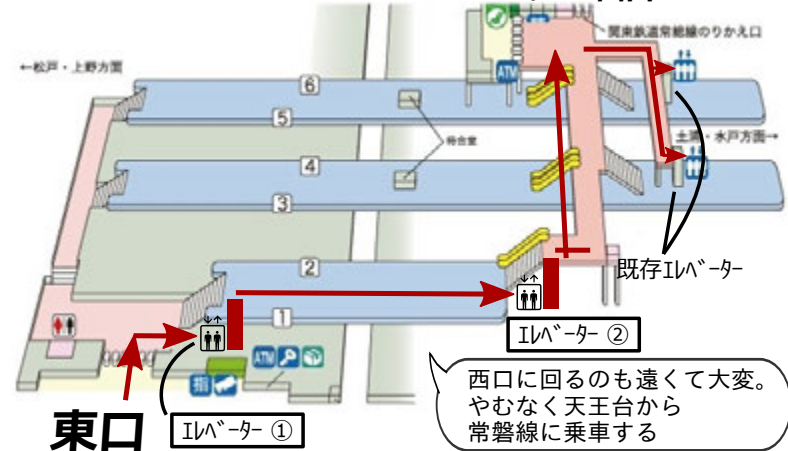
←松戸・上野方面

関東鉄道常総線のりかえ口

6

5

待合室

4

土浦・水戸方面→

3

2

1

既存エレベーター

エレベーター ②

西口に回るのも遠くて大変。
やむなく天王台から
常磐線に乗車する

東口

エレベーター ①

ATM

指